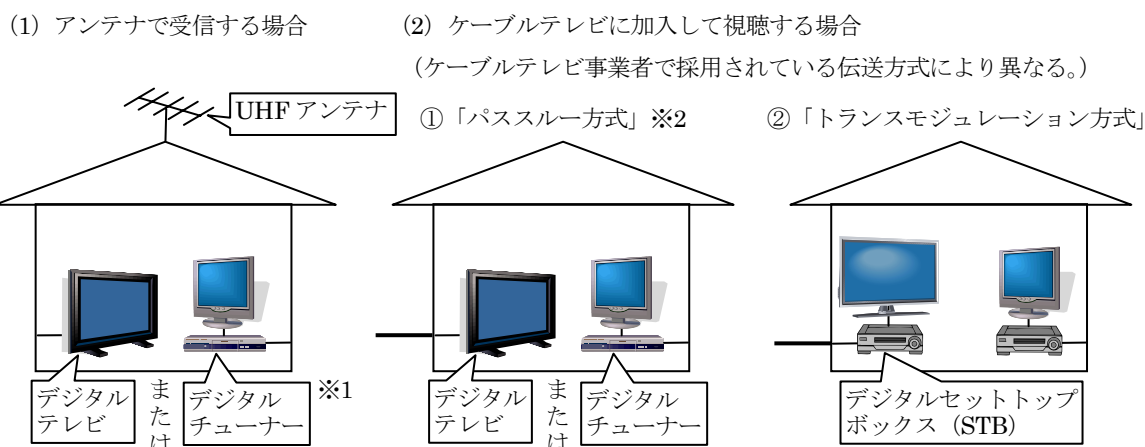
(1) アンテナで受信する場合

(2) ケーブルテレビに加入して視聴する場合

(ケーブルテレビ事業者で採用されている伝送方式により異なる。)

UHF アンテナ

①「パススルー方式」※2

②「トランスモジュレーション方式」

デジタルテレビ

または

デジタルチューナー

※1

デジタルテレビ

または

デジタルチューナー

デジタルセットトップボックス (STB)